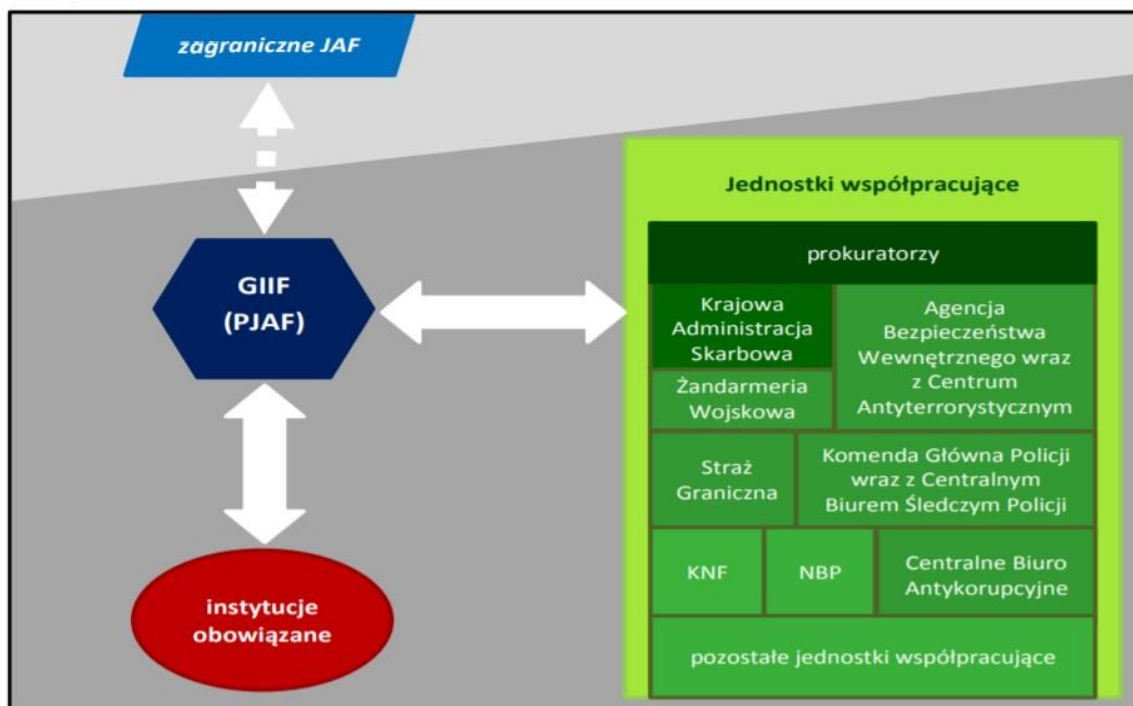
zagraniczne JAF

GIIF
(PJAF)

instytucje obowiązane

Jednostki współpracujące

prokuratorzy

Krajowa Administracja Skarbowa

Agencja Bezpieczeństwa Wewnętrznego wraz z Centrum Antyterrorystycznym

Żandarmeria Wojskowa

Straż Graniczna

Komenda Główna Policji wraz z Centralnym Biurem Śledczym Policji

KNF

NBP

Centralne Biuro Antykorupcyjne

pozostałe jednostki współpracujące